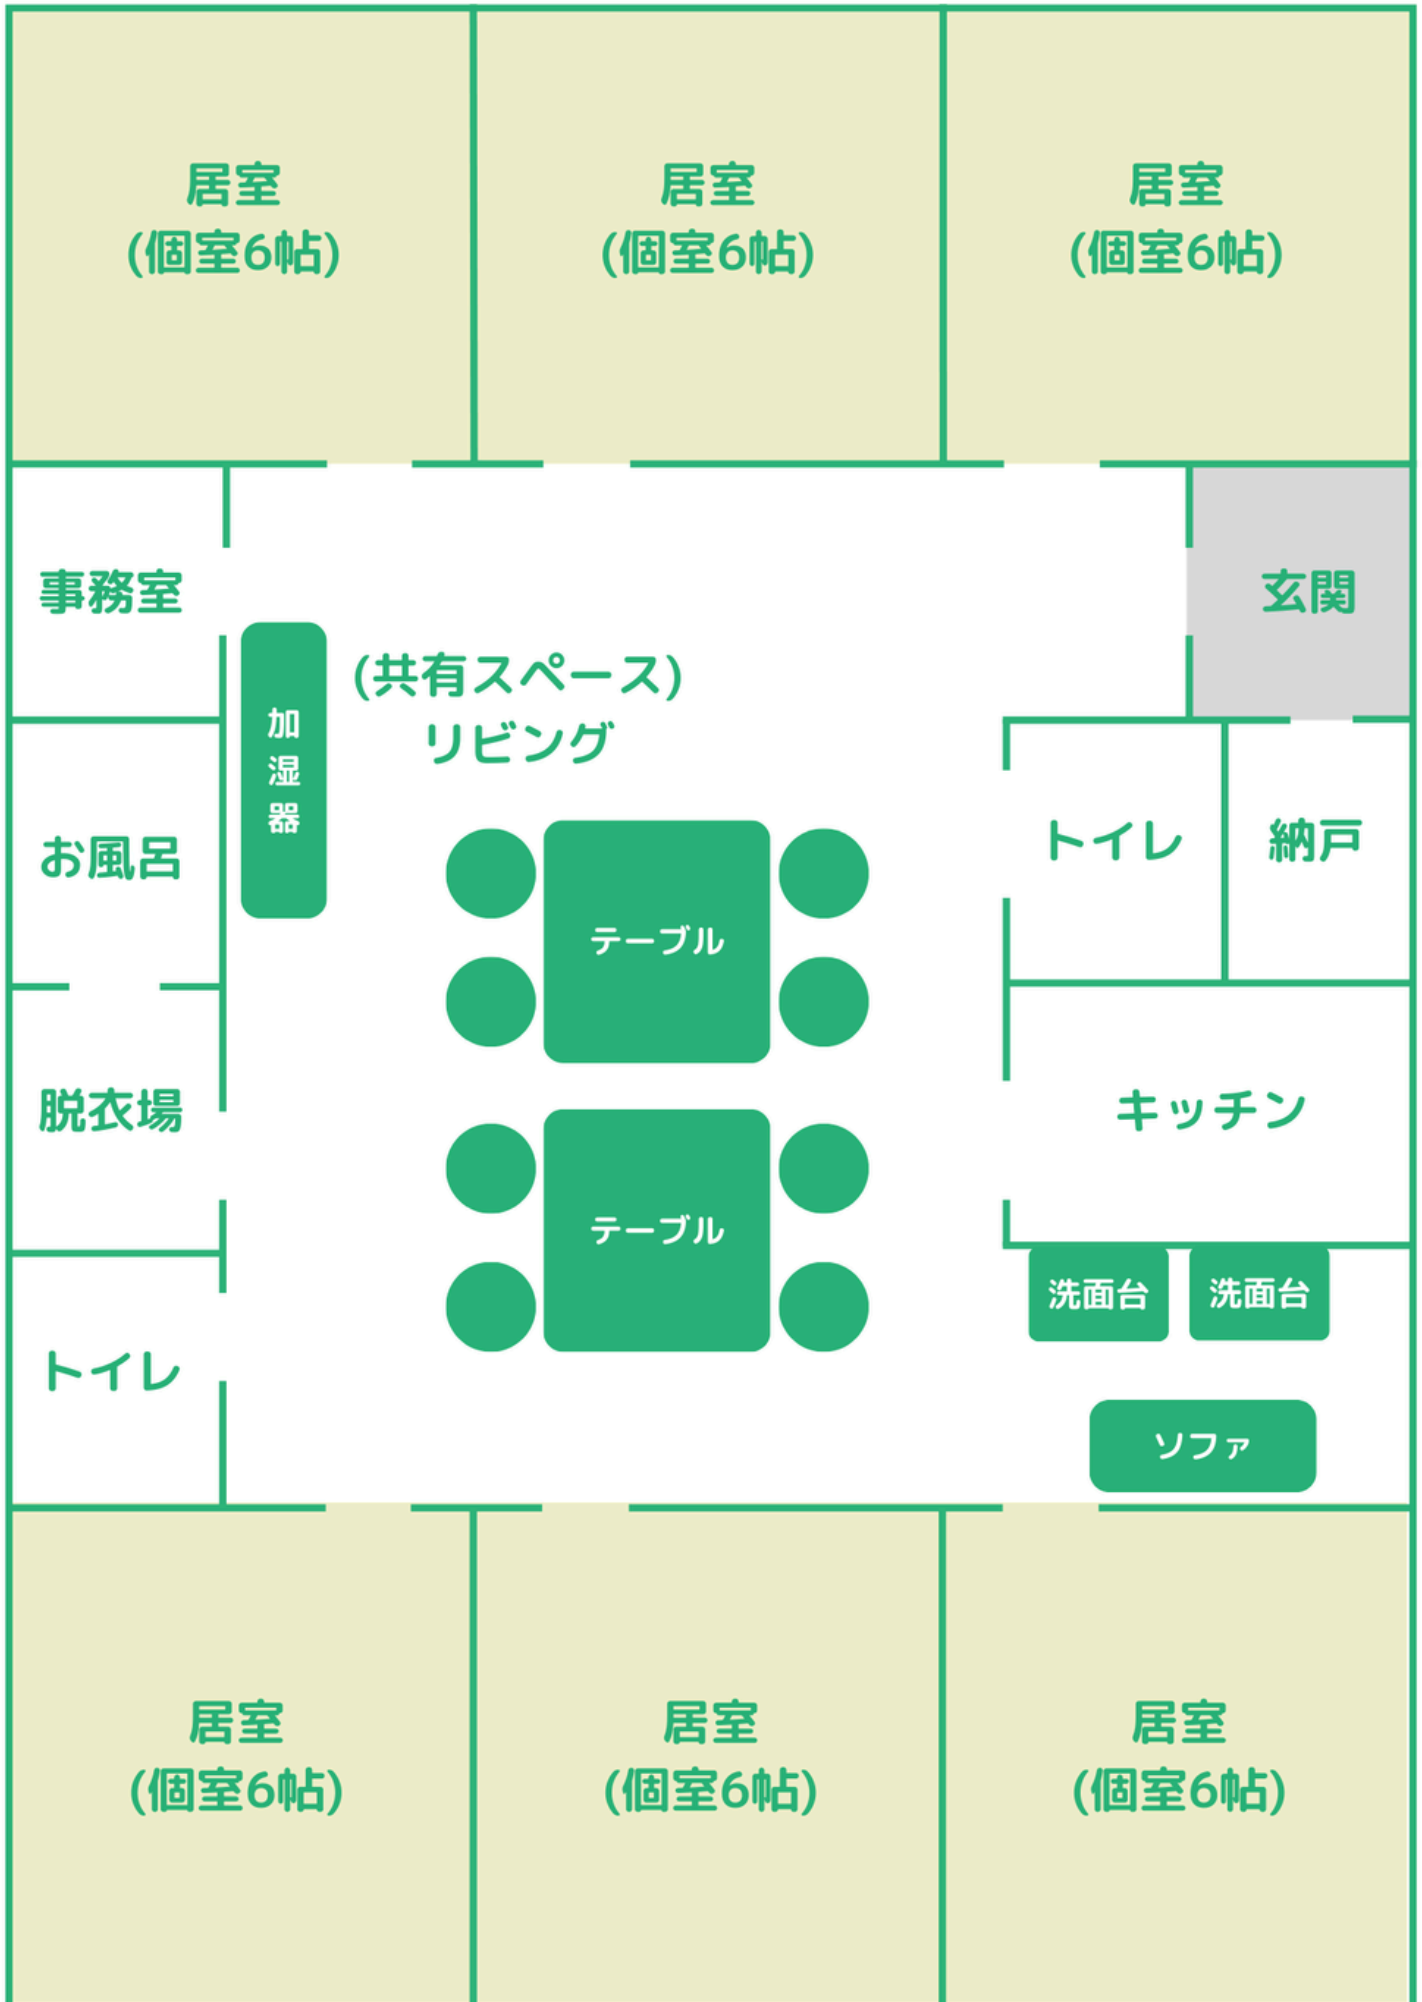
居室
(個室6帖)

居室
(個室6帖)

居室
(個室6帖)

事務室

玄関

加
湿
器

(共有スペース)
リビング

お風呂

トイレ

納戸

テーブル

脱衣場

キッチン

テーブル

洗面台

洗面台

トイレ

ソファ

居室
(個室6帖)

居室
(個室6帖)

居室
(個室6帖)